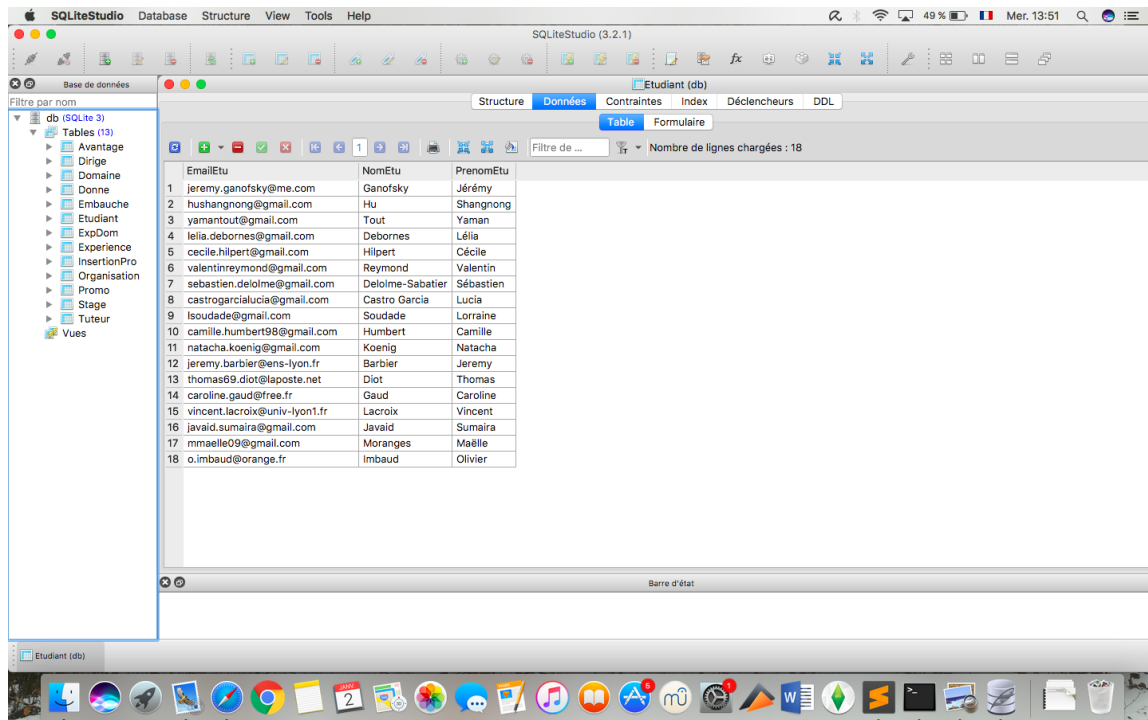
SQLiteStudio Database Structure View Tools Help

49 % Mer. 13:51

SQLiteStudio (3.2.1)

Base de données

Filtre par nom

db (SQLite 3)
Tables (13)
Avantage
Dirige
Domaine
Donne
Embauche
Etudiant
ExpDom
Experience
InsertionPro
Organisation
Promo
Stage
Tuteur
Vues

Etudiant (db)

Structure Données Contraintes Index Déclencheurs DDL

Table Formulaire

1 Filtre de ... Nombre de lignes chargées : 18

| | EmailEtu | NomEtu | PrenomEtu |
|---|---|---|---|
| 1 | jeremy.ganofsky@me.com | Ganofsky | Jérémy |
| 2 | hushangnong@gmail.com | Hu | Shangnong |
| 3 | yamantout@gmail.com | Tout | Yaman |
| 4 | lelia.debornes@gmail.com | Debornes | Lélia |
| 5 | cecile.hilpert@gmail.com | Hilpert | Cécile |
| 6 | valentinreymond@gmail.com | Reymond | Valentin |
| 7 | sebastien.delolme@gmail.com | Delolme-Sabatier | Sébastien |
| 8 | castrogarcialucia@gmail.com | Castro Garcia | Lucia |
| 9 | lsoudade@gmail.com | Soudade | Lorraine |
| 10 | camille.humbert98@gmail.com | Humbert | Camille |
| 11 | natacha.koenig@gmail.com | Koenig | Natacha |
| 12 | jeremy.barbier@ens-lyon.fr | Barbier | Jeremy |
| 13 | thomas69.diot@laposte.net | Diot | Thomas |
| 14 | caroline.gaud@free.fr | Gaud | Caroline |
| 15 | vincent.lacroix@univ-lyon1.fr | Lacroix | Vincent |
| 16 | javaid.sumaira@gmail.com | Javaid | Sumaira |
| 17 | mmaelle09@gmail.com | Moranges | Maëlle |
| 18 | o.imbaud@orange.fr | Imbaud | Olivier |

Barre d'état

Etudiant (db)